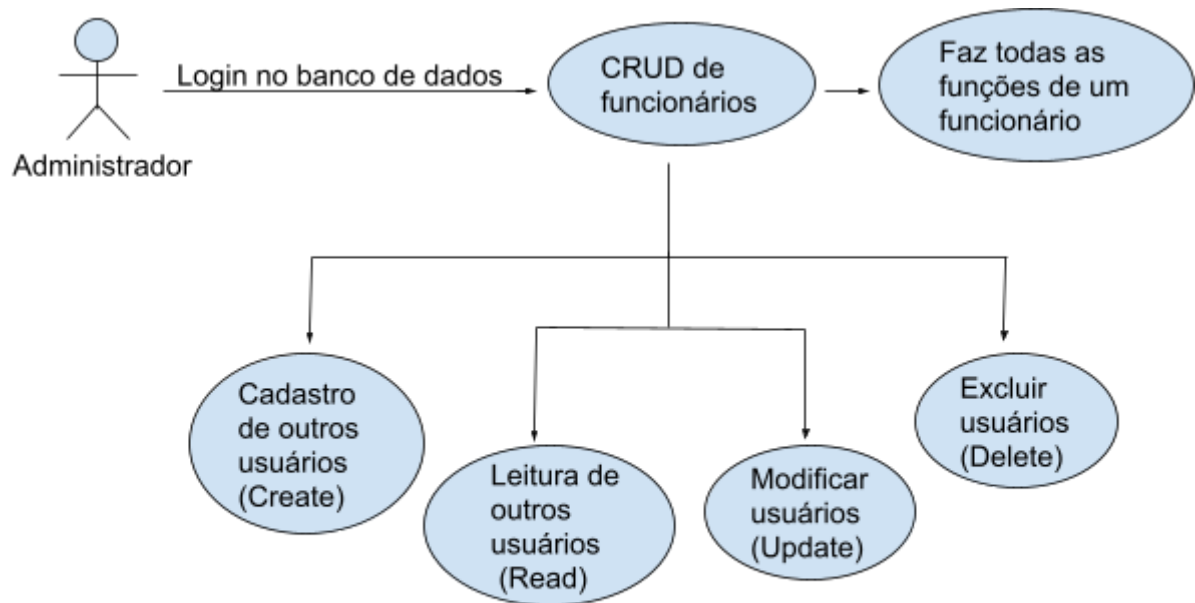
Administrador

Login no banco de dados

CRUD de funcionários

Faz todas as funções de um funcionário

Cadastro de outros usuários (Create)

Leitura de outros usuários (Read)

Modificar usuários (Update)

Excluir usuários (Delete)